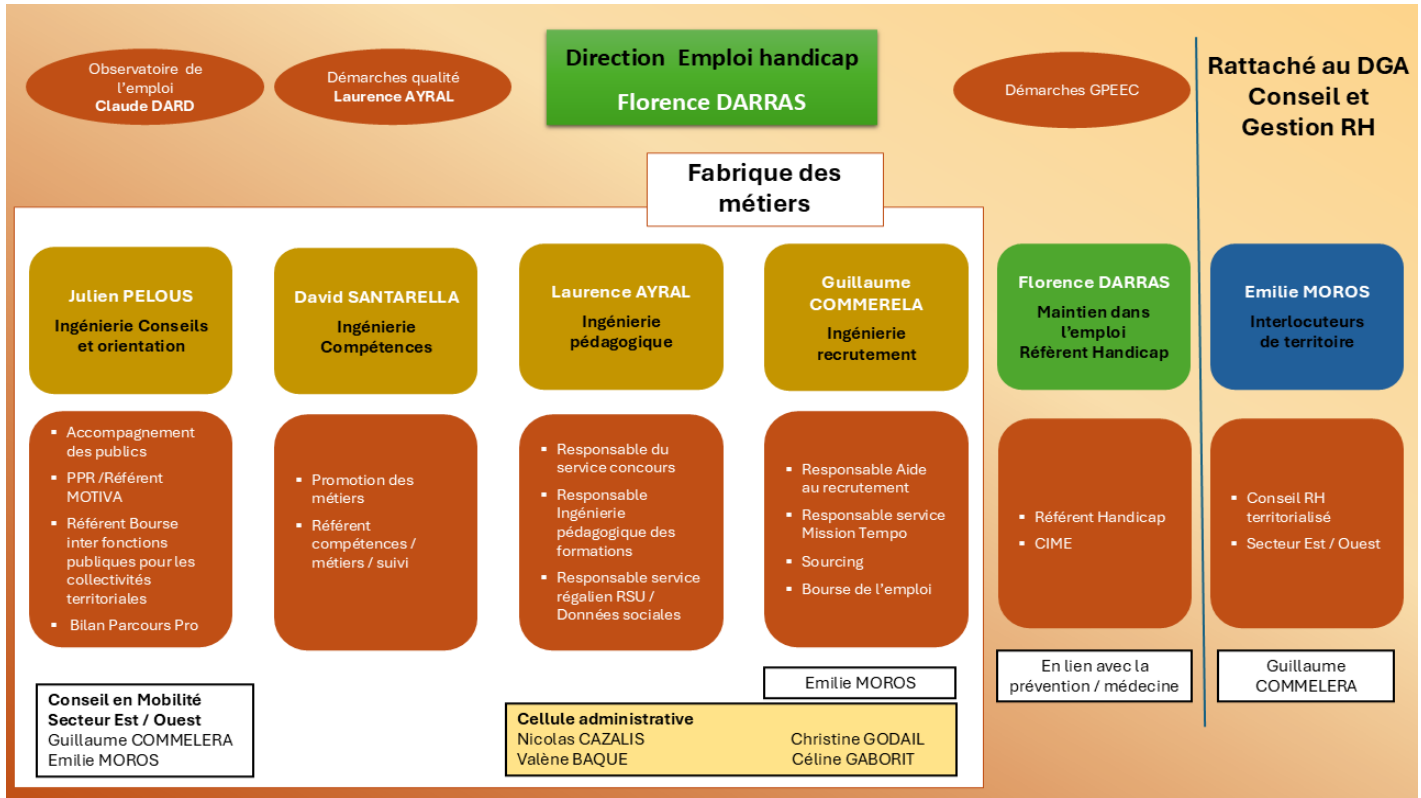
Observatoire de l'emploi
Claude DARD

Démarches qualité
Laurence AYRAL

Direction Emploi handicap
Florence DARRAS

Démarches GPEEC

Rattaché au DGA Conseil et Gestion RH

Fabrique des métiers

Julien PELOUS
Ingénierie Conseils et orientation

- Accompagnement des publics
- PPR /Référent MOTIVA
- Référent Bourse inter fonctions publiques pour les collectivités territoriales
- Bilan Parcours Pro

David SANTARELLA
Ingénierie Compétences

- Promotion des métiers
- Référent compétences / métiers / suivi

Laurence AYRAL
Ingénierie pédagogique

- Responsable du service concours
- Responsable Ingénierie pédagogique des formations
- Responsable service régalien RSU / Données sociales

Guillaume COMMERELA
Ingénierie recrutement

- Responsable Aide au recrutement
- Responsable service Mission Tempo
- Sourcing
- Bourse de l'emploi

Florence DARRAS
Maintien dans l'emploi
Référent Handicap

- Référent Handicap
- CIME

Emilie MOROS
Interlocuteurs de territoire

- Conseil RH territorialisé
- Secteur Est / Ouest

Conseil en Mobilité
Secteur Est / Ouest
Guillaume COMMELERA
Emilie MOROS

Emilie MOROS

Cellule administrative
Nicolas CAZALIS
Valène BAQUE
Christine GODAIL
Céline GABORIT

En lien avec la prévention / médecine

Guillaume COMMELERA